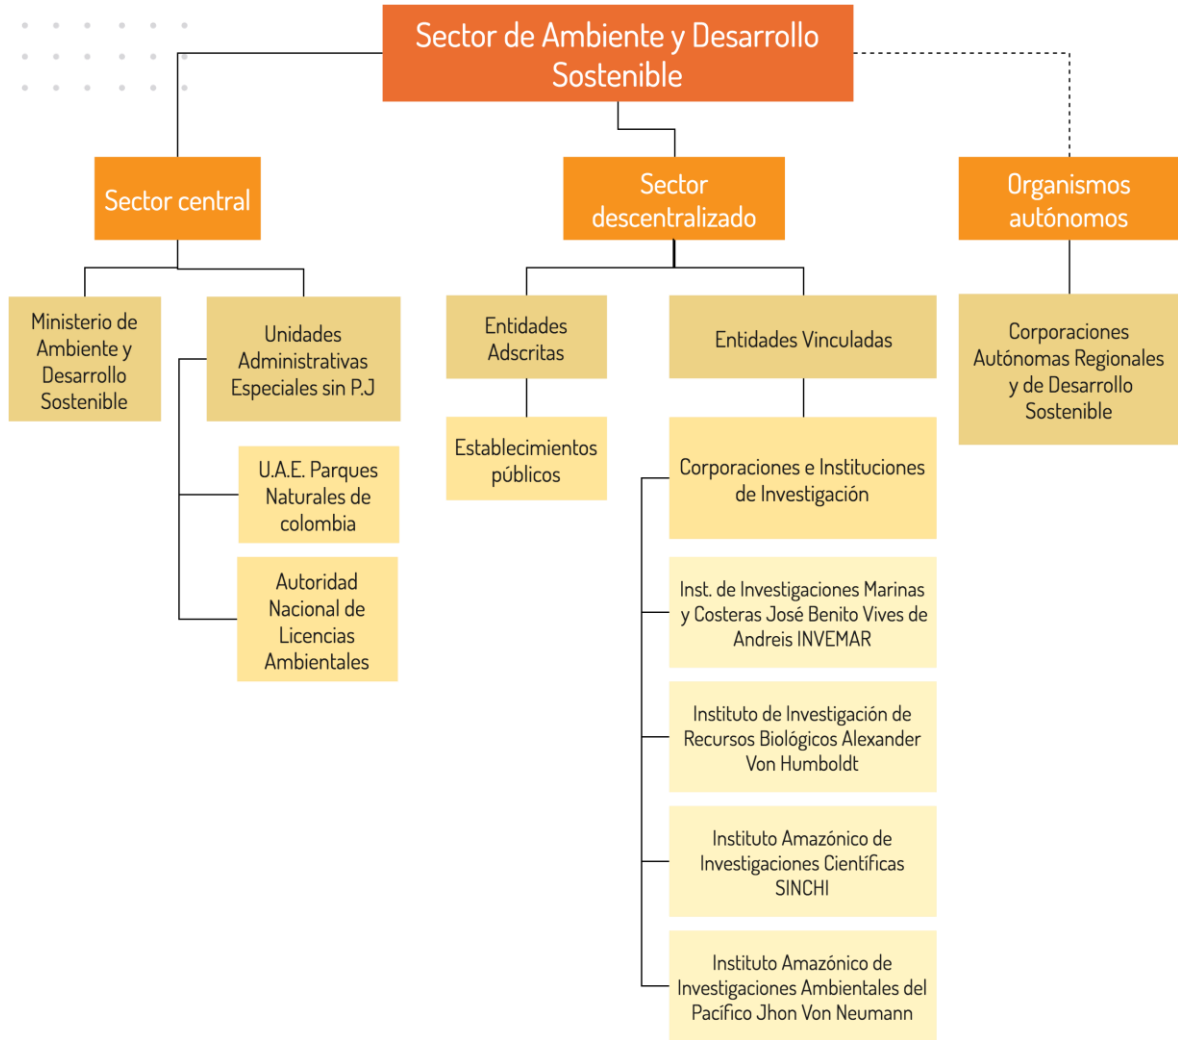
Sector de Ambiente y Desarrollo Sostenible

Sector central

Ministerio de Ambiente y Desarrollo Sostenible

Unidades Administrativas Especiales sin P.J

U.A.E. Parques Naturales de colombia

Autoridad Nacional de Licencias Ambientales

Sector descentralizado

Entidades Adscritas

Establecimientos públicos

Entidades Vinculadas

Corporaciones e Instituciones de Investigación

Inst. de Investigaciones Marinas y Costeras José Benito Vives de Andreis INVEMAR

Instituto de Investigación de Recursos Biológicos Alexander Von Humboldt

Instituto Amazónico de Investigaciones Científicas SINCHI

Instituto Amazónico de Investigaciones Ambientales del Pacífico Jhon Von Neumann

Organismos autónomos

Corporaciones Autónomas Regionales y de Desarrollo Sostenible